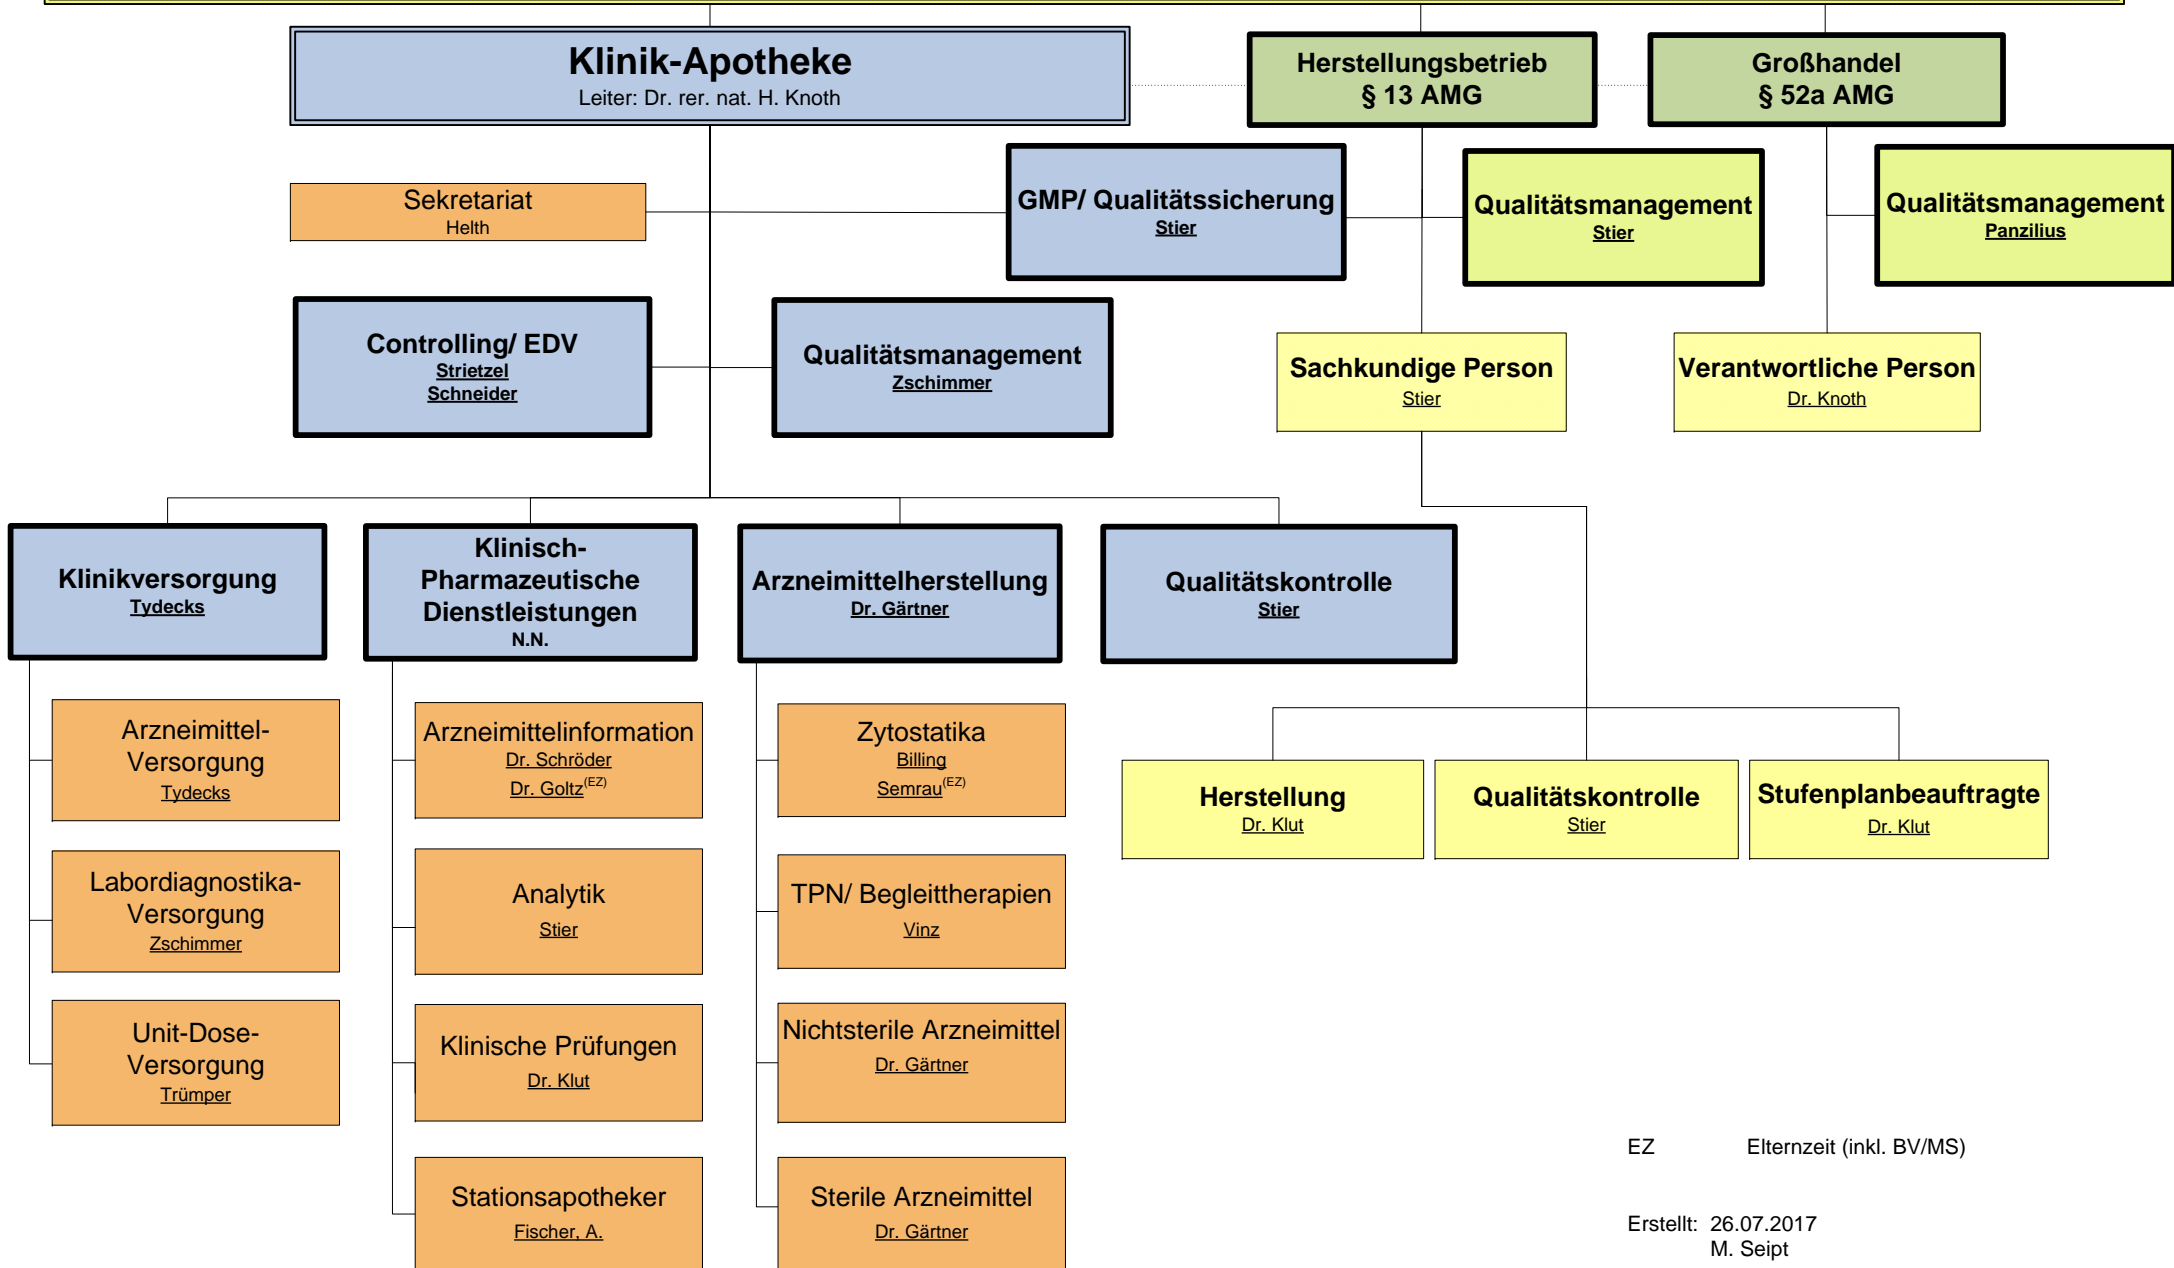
Klinik-Apotheke
Leiter: Dr. rer. nat. H. Knoth

Herstellungsbetrieb
§ 13 AMG

Großhandel
§ 52a AMG

Sekretariat
Helth

GMP/ Qualitätssicherung
Stier

Qualitätsmanagement
Stier

Qualitätsmanagement
Panzilius

Controlling/ EDV
Strietzel
Schneider

Qualitätsmanagement
Zschimmer

Sachkundige Person
Stier

Verantwortliche Person
Dr. Knoth

Klinikversorgung
Tydecks

Klinisch-Pharmazeutische Dienstleistungen
N.N.

Arzneimittelherstellung
Dr. Gärtner

Qualitätskontrolle
Stier

Arzneimittel-Versorgung
Tydecks

Labordiagnostika-Versorgung
Zschimmer

Unit-Dose-Versorgung
Trümper

Arzneimittelinformation
Dr. Schröder
Dr. Goltz$^{(EZ)}$

Analytik
Stier

Klinische Prüfungen
Dr. Klut

Stationsapotheker
Fischer, A.

Zytostatika
Billing
Semrau$^{(EZ)}$

TPN/ Begleittherapien
Vinz

Nichtsterile Arzneimittel
Dr. Gärtner

Sterile Arzneimittel
Dr. Gärtner

Herstellung
Dr. Klut

Qualitätskontrolle
Stier

Stufenplanbeauftragte
Dr. Klut

EZ Elternzeit (inkl. BV/MS)

Erstellt: 26.07.2017
M. Seipt